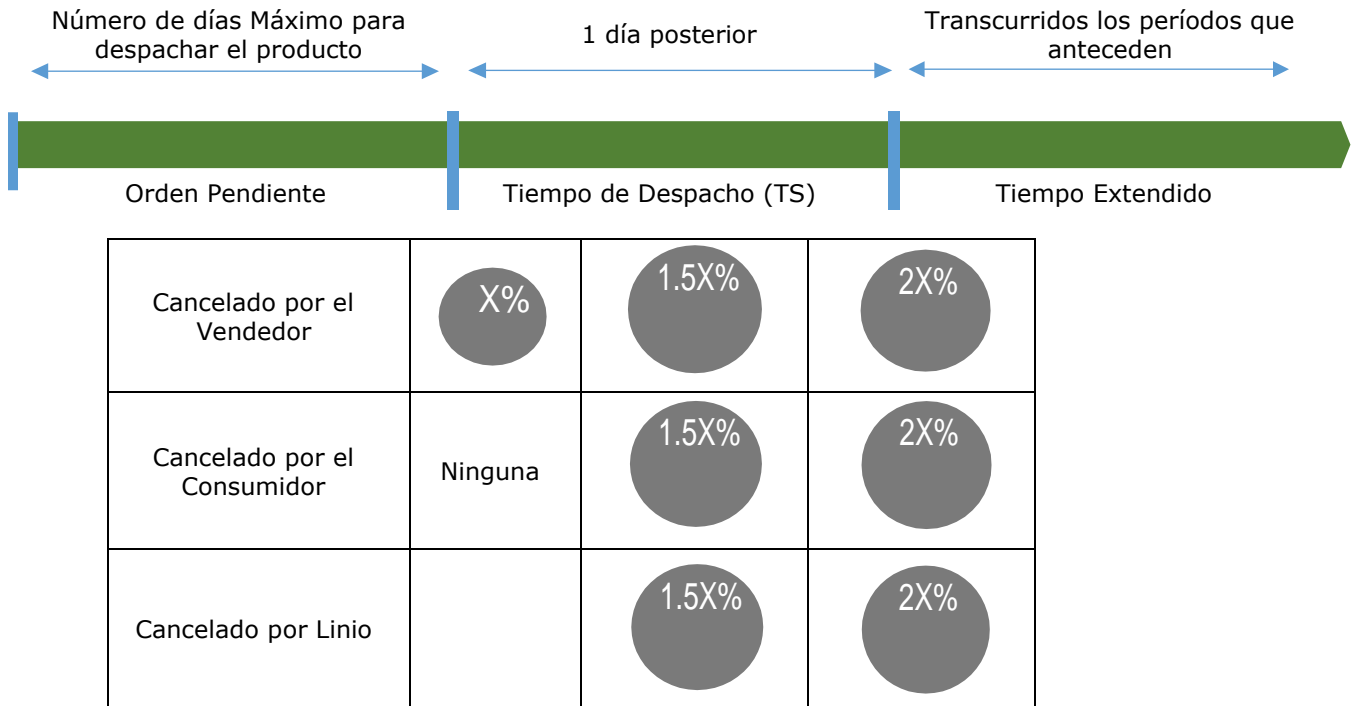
Número de días Máximo para despachar el producto

1 día posterior

Transcurridos los períodos que anteceden

Orden Pendiente

Tiempo de Despacho (TS)

Tiempo Extendido

| | | | |
|---|---|---|---|
| Cancelado por el Vendedor | X% | 1.5X% | 2X% |
| Cancelado por el Consumidor | Ninguna | 1.5X% | 2X% |
| Cancelado por Linio | | 1.5X% | 2X% |